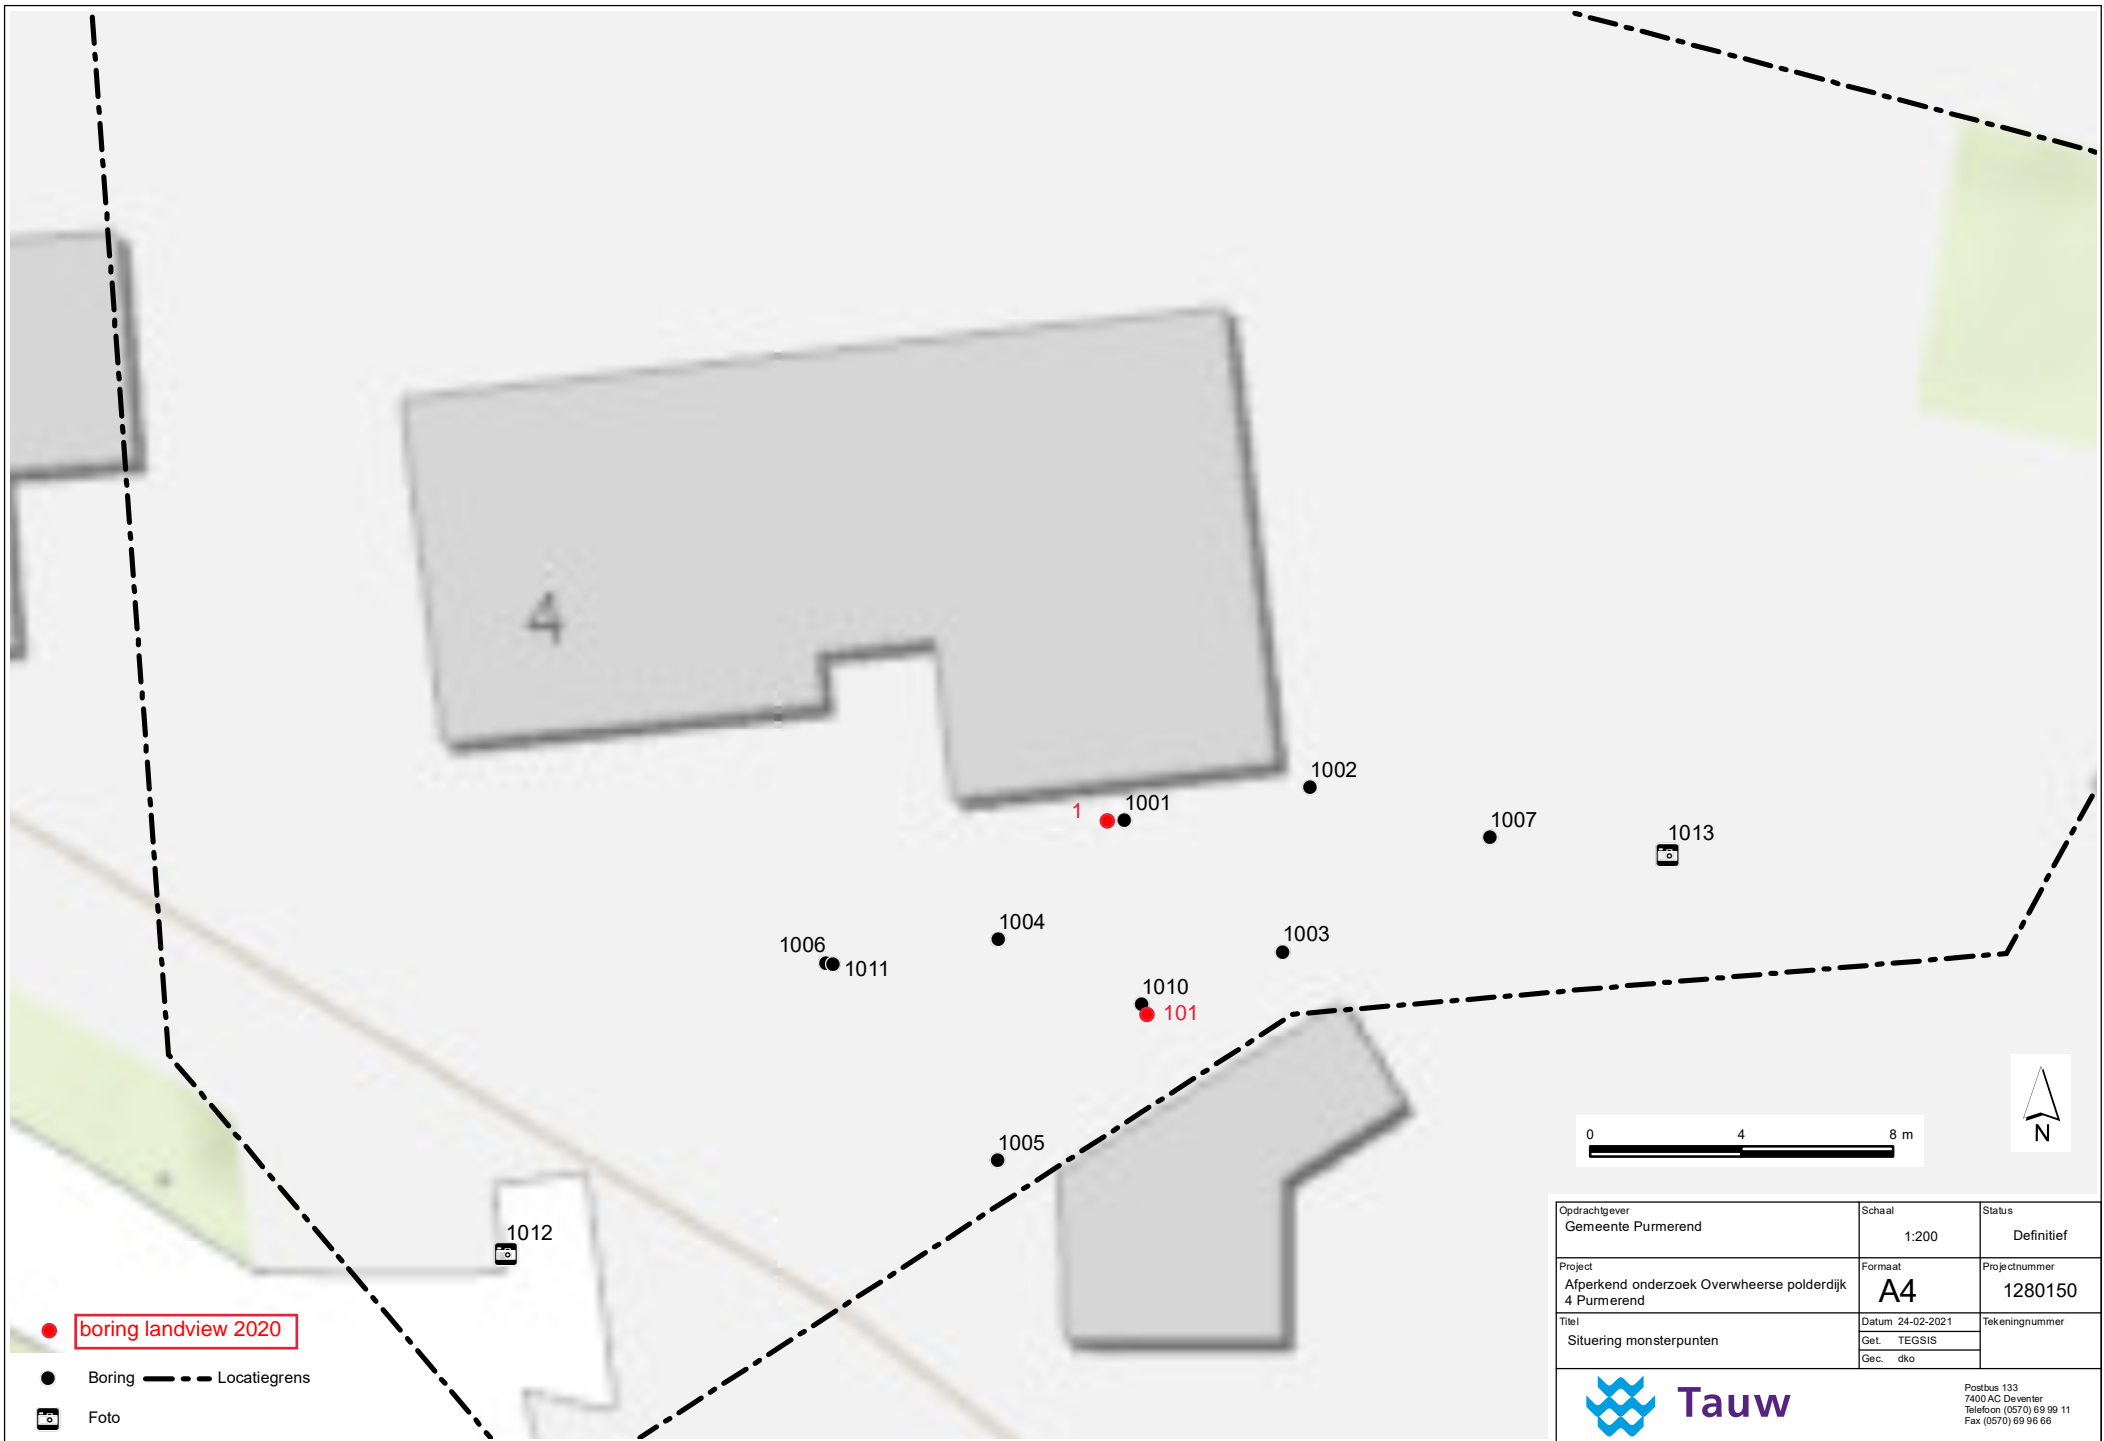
4

1002
1
1001
1007
1013
1004
1006
1011
1003
1010
101
1005
1012

0 4 8 m

N

boring landview 2020

Boring
Locatiegrens
Foto

| Opdrachtgever Gemeente Purmerend | Schaal 1:200 | Status Definitief |
|---|---|---|
| Project Afperkend onderzoek Overwheerse polderdijk 4 Purmerend | Formaat A4 | Projectnummer 1280150 |
| Titel Situering monsterpunten | Datum 24-02-2021 Get. TEGSIS Gec. dko | Tekeningnummer |

Tauw

Postbus 133
7400 AC Deventer
Telefoon (0570) 69 99 11
Fax (0570) 69 96 66